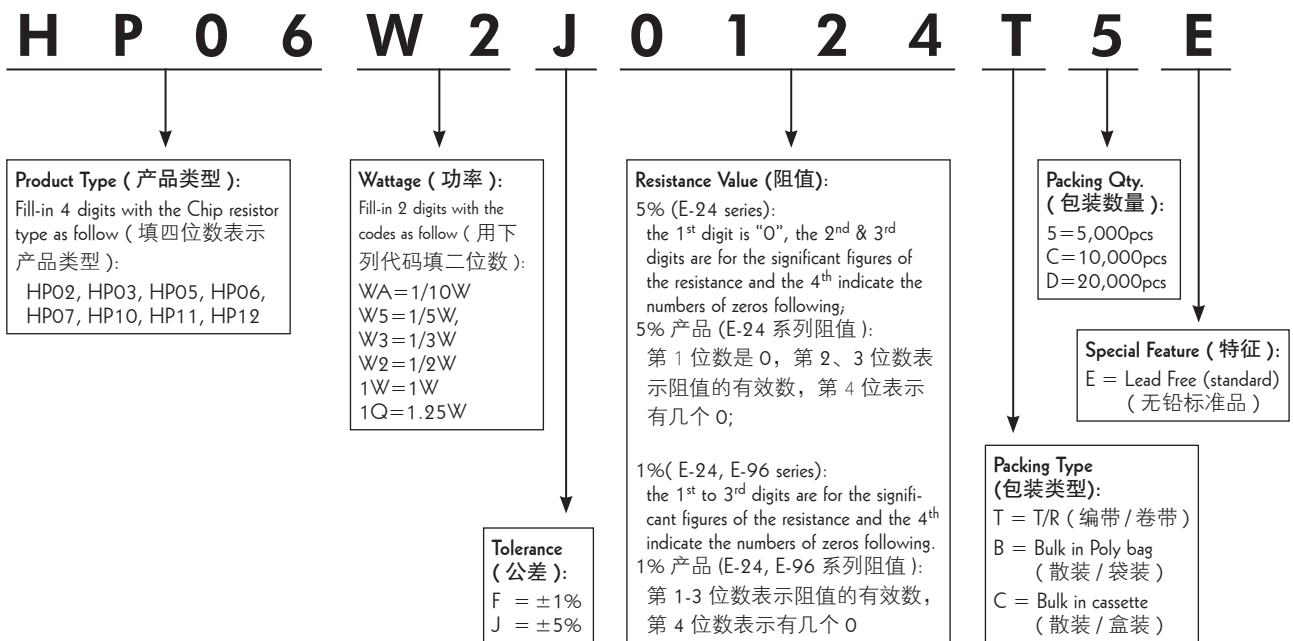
H P 0 6 W 2 J 0 1 2 4 T 5 E

**Product Type ( 产品类型 ):**
Fill-in 4 digits with the Chip resistor type as follow ( 填四位数表示产品类型 ):
HP02, HP03, HP05, HP06, HP07, HP10, HP11, HP12

**Wattage ( 功率 ):**
Fill-in 2 digits with the codes as follow ( 用下列代码填二位数 ):
WA=1/10W
W5=1/5W,
W3=1/3W
W2=1/2W
1W=1W
1Q=1.25W

**Tolerance ( 公差 ):**
F = ±1%
J = ±5%

**Resistance Value (阻值):**
5% (E-24 series):
the 1$^{st}$ digit is "0", the 2$^{nd}$ & 3$^{rd}$ digits are for the significant figures of the resistance and the 4$^{th}$ indicate the numbers of zeros following;
5% 产品 (E-24 系列阻值 ):
第 1 位数是 0，第 2、3 位数表示阻值的有效数，第 4 位表示有几个 0;

1%( E-24, E-96 series):
the 1$^{st}$ to 3$^{rd}$ digits are for the significant figures of the resistance and the 4$^{th}$ indicate the numbers of zeros following.
1% 产品 (E-24, E-96 系列阻值 ):
第 1-3 位数表示阻值的有效数，第 4 位数表示有几个 0

**Packing Type (包装类型):**
T = T/R ( 编带 / 卷带 )
B = Bulk in Poly bag ( 散装 / 袋装 )
C = Bulk in cassette ( 散装 / 盒装 )

**Packing Qty. ( 包装数量 ):**
5=5,000pcs
C=10,000pcs
D=20,000pcs

**Special Feature ( 特征 ):**
E = Lead Free (standard) ( 无铅标准品 )